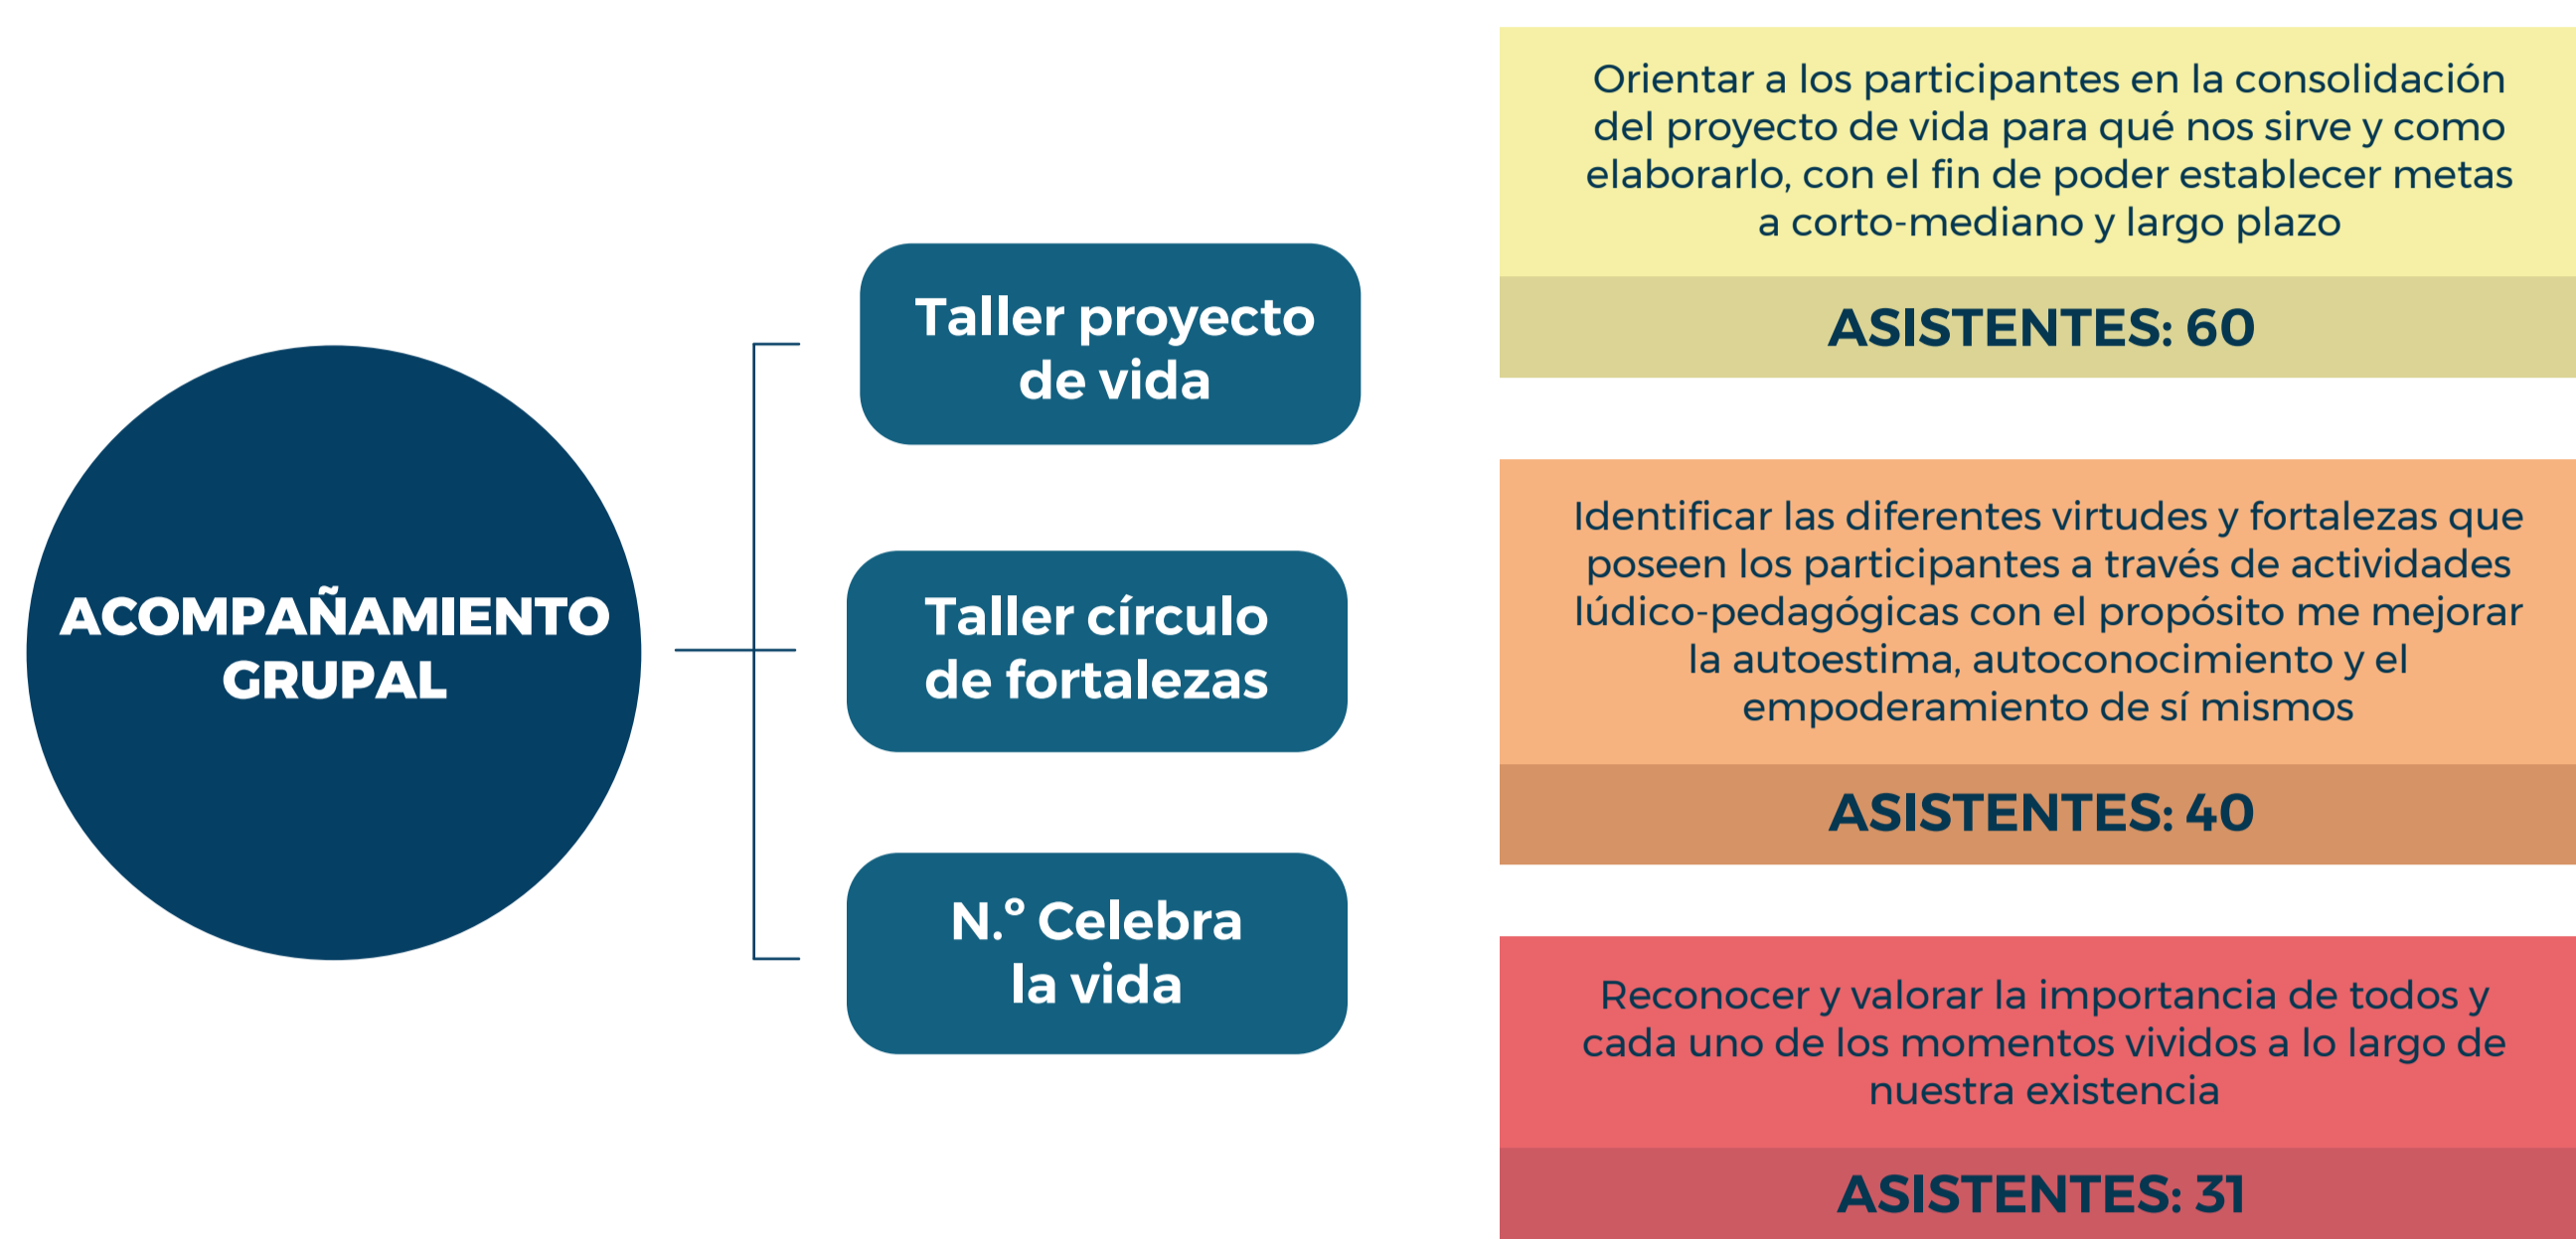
ACOMPAÑAMIENTO GRUPAL

Taller proyecto de vida

Taller círculo de fortalezas

N.° Celebra la vida

Orientar a los participantes en la consolidación del proyecto de vida para qué nos sirve y como elaborarlo, con el fin de poder establecer metas a corto-mediano y largo plazo

ASISTENTES: 60

Identificar las diferentes virtudes y fortalezas que poseen los participantes a través de actividades lúdico-pedagógicas con el propósito me mejorar la autoestima, autoconocimiento y el empoderamiento de sí mismos

ASISTENTES: 40

Reconocer y valorar la importancia de todos y cada uno de los momentos vividos a lo largo de nuestra existencia

ASISTENTES: 31